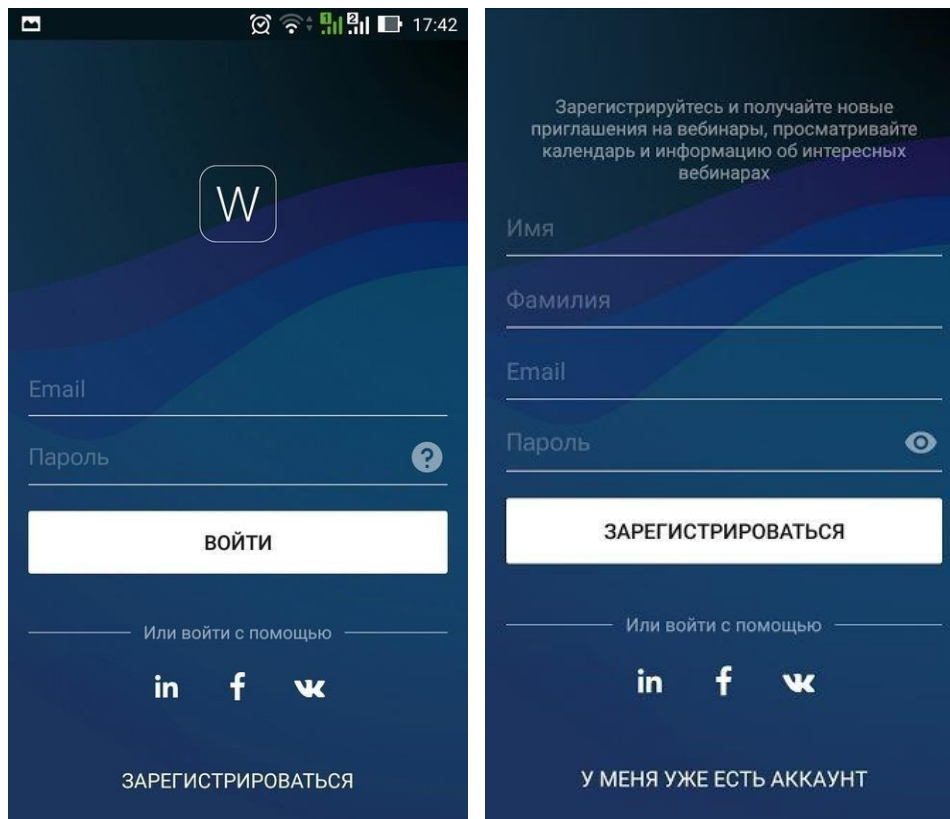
17:42

W

Email

Пароль

ВОЙТИ

Или войти с помощью

in f vk

ЗАРЕГИСТРИРОВАТЬСЯ

Зарегистрируйтесь и получайте новые приглашения на вебинары, просматривайте календарь и информацию об интересных вебинарах

Имя

Фамилия

Email

Пароль

ЗАРЕГИСТРИРОВАТЬСЯ

Или войти с помощью

in f vk

У МЕНЯ УЖЕ ЕСТЬ АККАУНТ